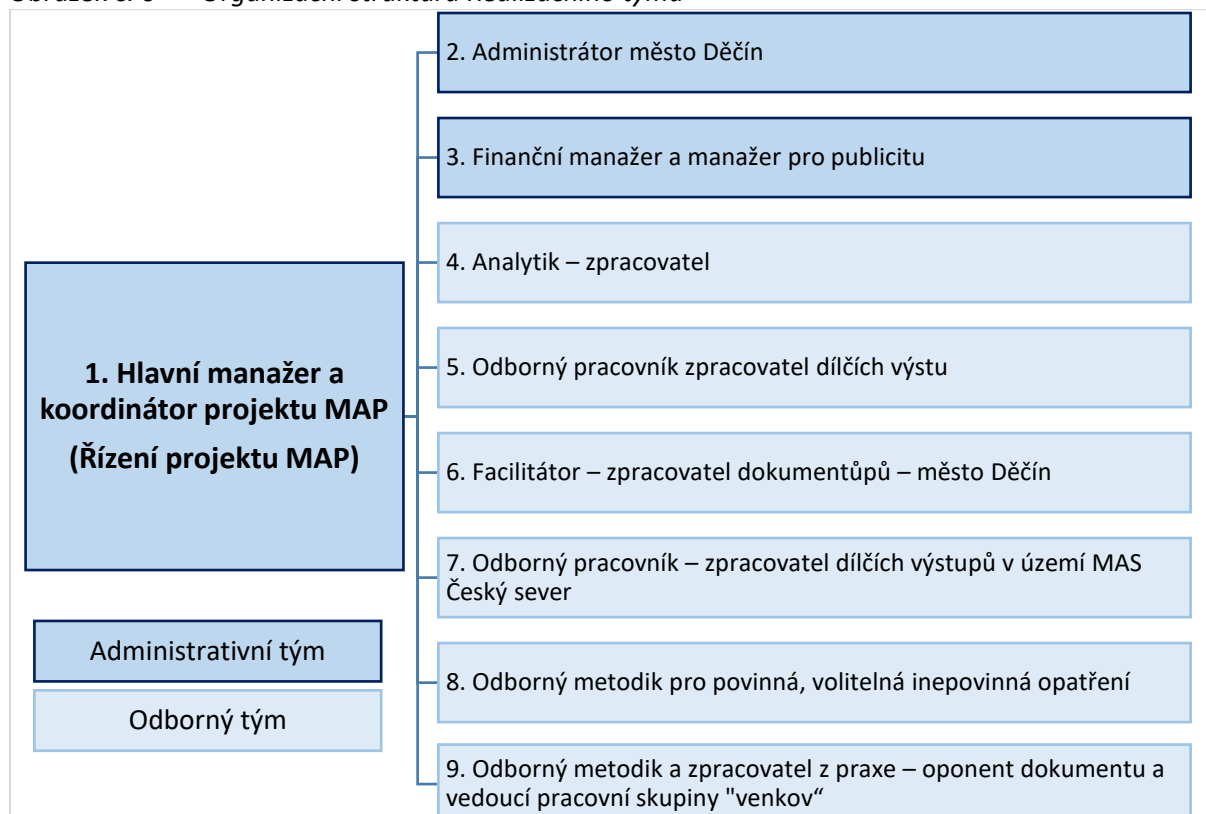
Obrázek č. 6 Organizační struktura realizačního týmu

1. Hlavní manažer a koordinátor projektu MAP (Řízení projektu MAP)

2. Administrátor město Děčín

3. Finanční manažer a manažer pro publicitu

4. Analytik – zpracovatel

5. Odborný pracovník zpracovatel dílčích výstu

6. Facilitátor – zpracovatel dokumentůpů – město Děčín

7. Odborný pracovník – zpracovatel dílčích výstupů v území MAS Český sever

8. Odborný metodik pro povinná, volitelná inepovinná opatření

9. Odborný metodik a zpracovatel z praxe – oponent dokumentu a vedoucí pracovní skupiny "venkov“

Administrativní tým

Odborný tým